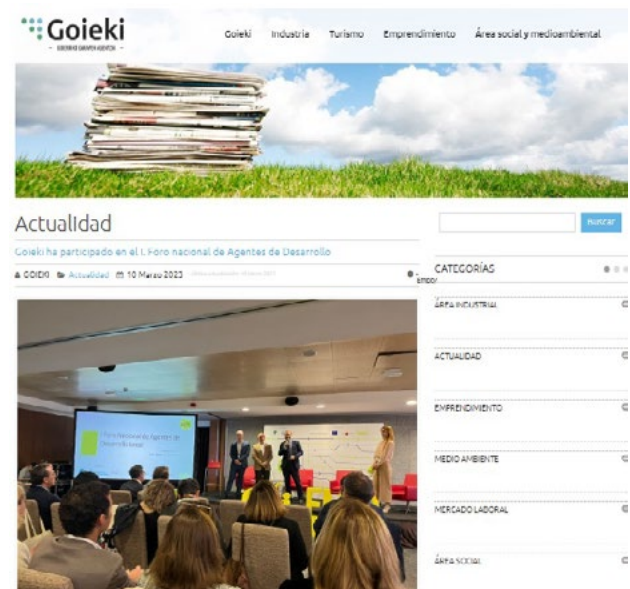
Goieki
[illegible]

Goieki Industria Turismo Emprendimiento Área social y medioambiental

Actualidad

Goieki ha participado en el I. Foro nacional de Agentes de Desarrollo

GOIEKI Actualidad 10 Marzo 2023 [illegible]

buscar

CATEGORÍAS

ÁREA INDUSTRIAL

ACTUALIDAD

EMPRENDIMIENTO

MEDIO AMBIENTE

MERCADO LABORAL

ÁREA SOCIAL